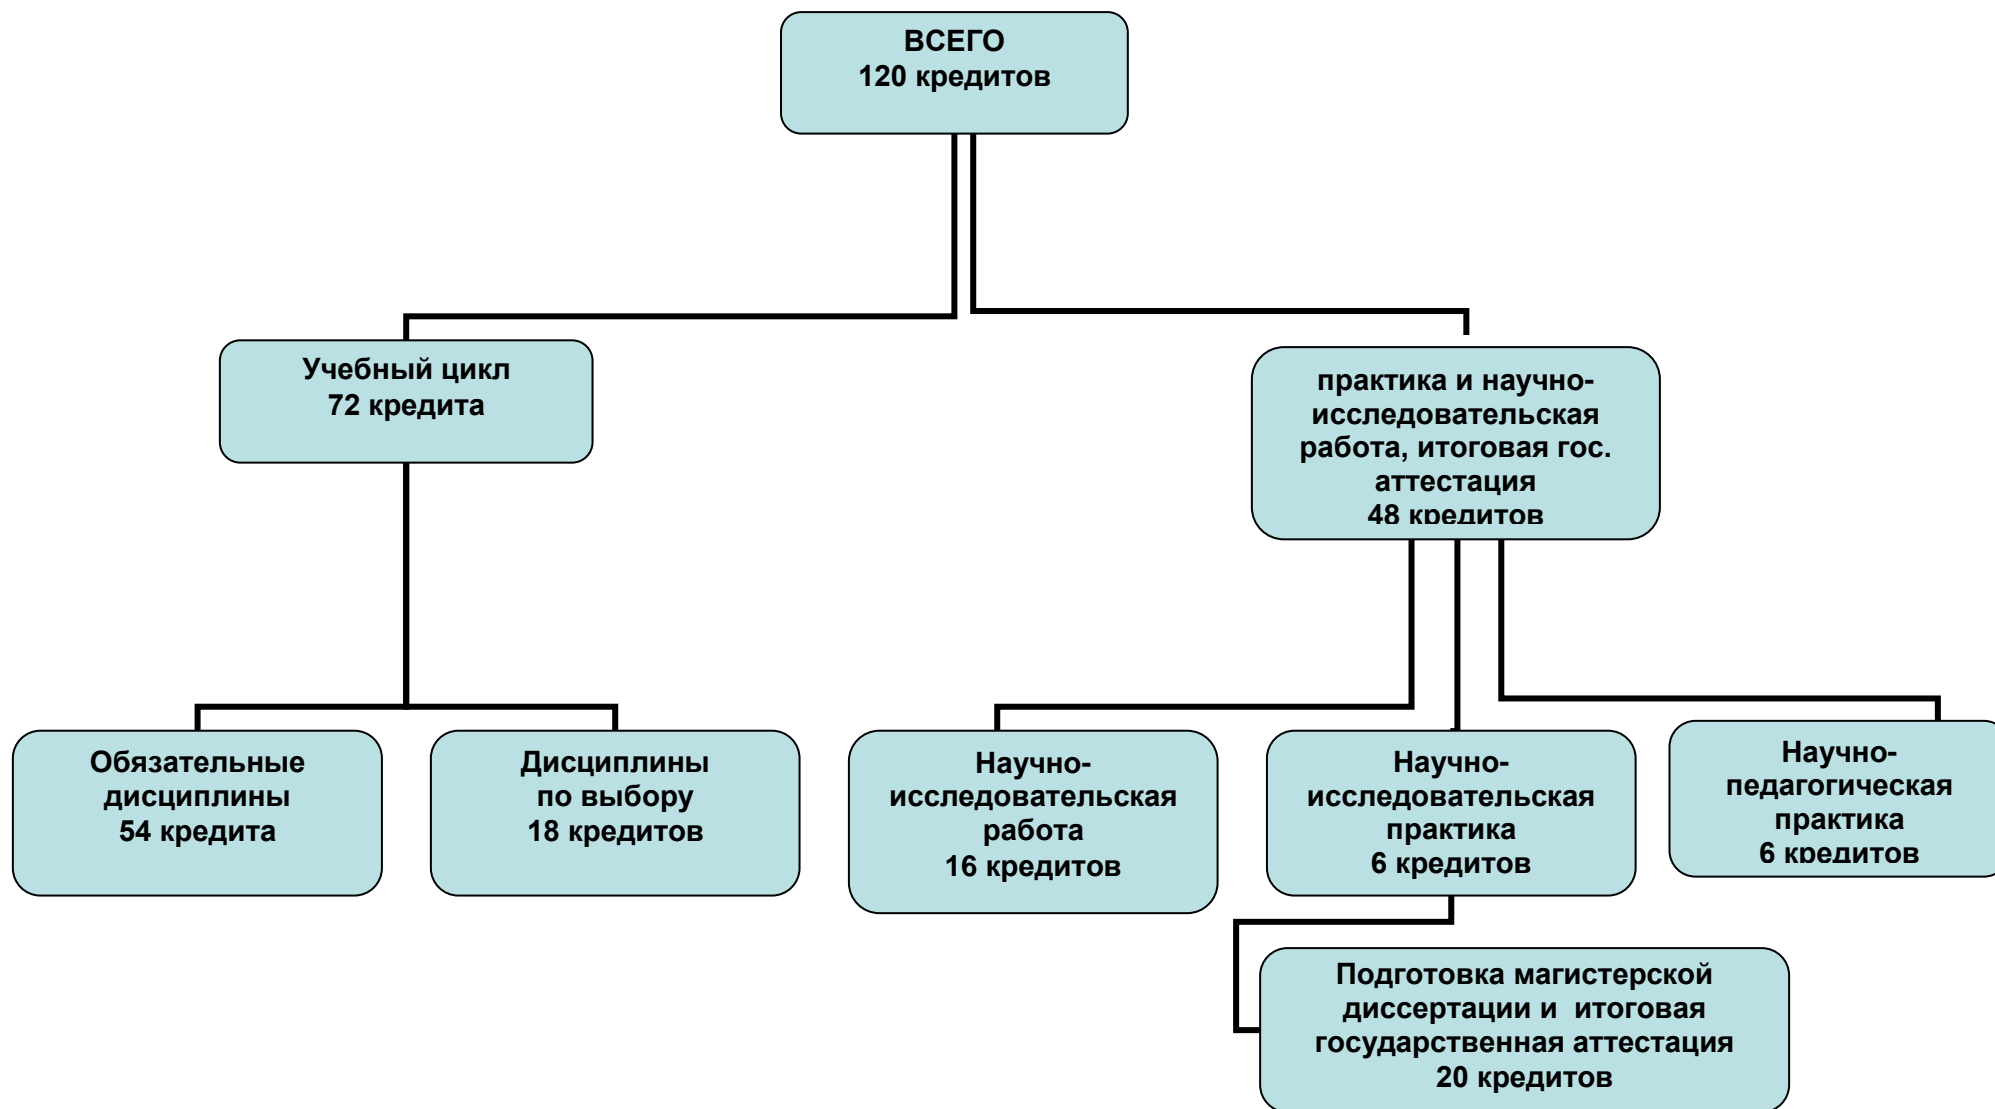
ВСЕГО
120 кредитов

Учебный цикл
72 кредита

практика и научно-исследовательская работа, итоговая гос. аттестация
48 кредитов

Обязательные дисциплины
54 кредита

Дисциплины по выбору
18 кредитов

Научно-исследовательская работа
16 кредитов

Научно-исследовательская практика
6 кредитов

Научно-педагогическая практика
6 кредитов

Подготовка магистерской диссертации и итоговая государственная аттестация
20 кредитов